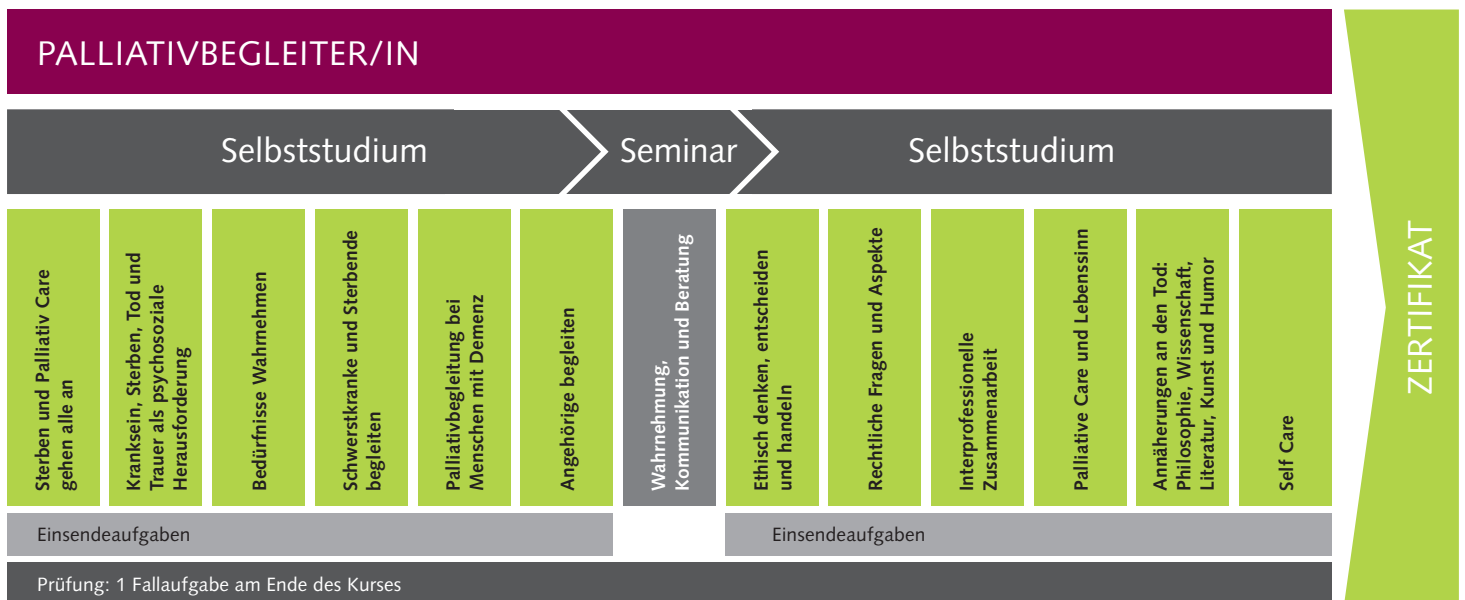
PALLIATIVBEGLEITER/IN

Selbststudium

Seminar

Selbststudium

Sterben und Palliativ Care gehen alle an

Kranksein, Sterben, Tod und Trauer als psychosoziale Herausforderung

Bedürfnisse Wahrnehmen

Schwerstkranke und Sterbende begleiten

Palliativbegleitung bei Menschen mit Demenz

Angehörige begleiten

Wahrnehmung, Kommunikation und Beratung

Ethisch denken, entscheiden und handeln

Rechtliche Fragen und Aspekte

Interprofessionelle Zusammenarbeit

Palliative Care und Lebenssinn

Annäherungen an den Tod: Philosophie, Wissenschaft, Literatur, Kunst und Humor

Self Care

Einsendeaufgaben

Einsendeaufgaben

Prüfung: 1 Fallaufgabe am Ende des Kurses

ZERTIFIKAT